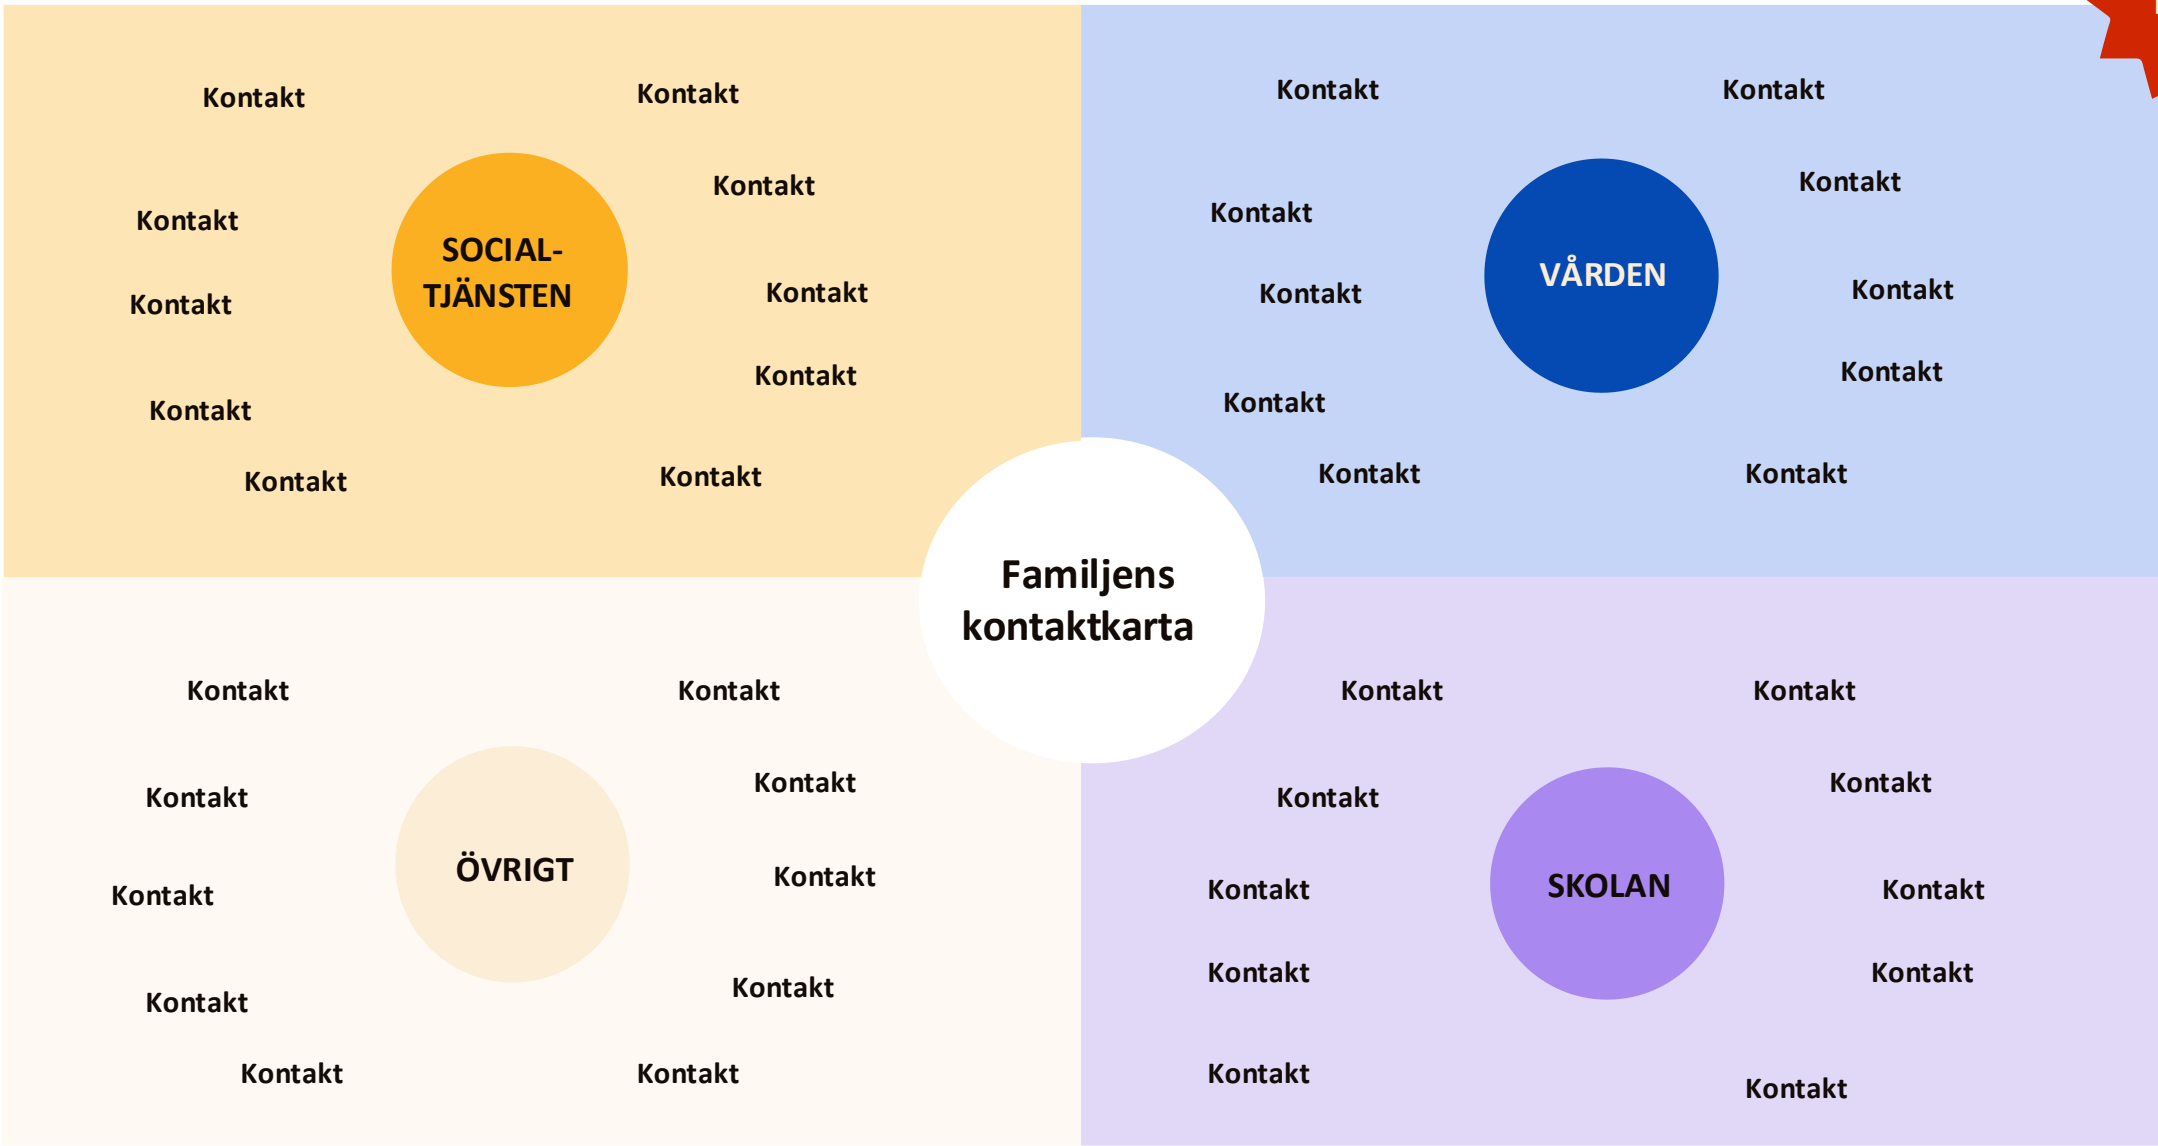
Kontakt

Kontakt

Kontakt

Kontakt

SOCIAL-TJÄNSTEN

Kontakt

Kontakt

Kontakt

Kontakt

Kontakt

Kontakt

Kontakt

Kontakt

Kontakt

Kontakt

VÅRDEN

Kontakt

Kontakt

Kontakt

Kontakt

Kontakt

Familjens kontaktkarta

Kontakt

Kontakt

Kontakt

Kontakt

ÖVRIGT

Kontakt

Kontakt

Kontakt

Kontakt

Kontakt

Kontakt

Kontakt

Kontakt

Kontakt

Kontakt

SKOLAN

Kontakt

Kontakt

Kontakt

Kontakt

Kontakt